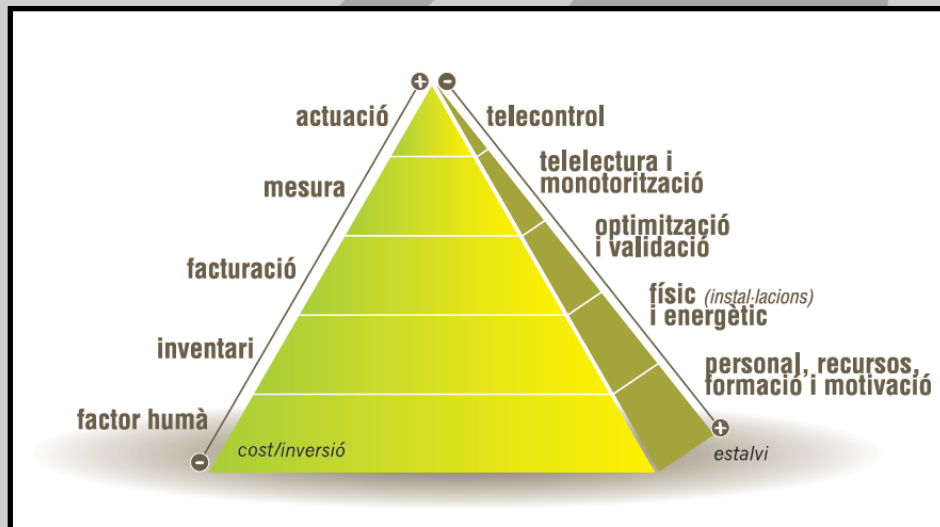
+ −

actuació

telecontrol

mesura

telelectura i monotorització

facturació

optimització i validació

físic (instal·lacions) i energètic

inventari

personal, recursos, formació i motivació

factor humà

+

−

cost/inversió

estalvi